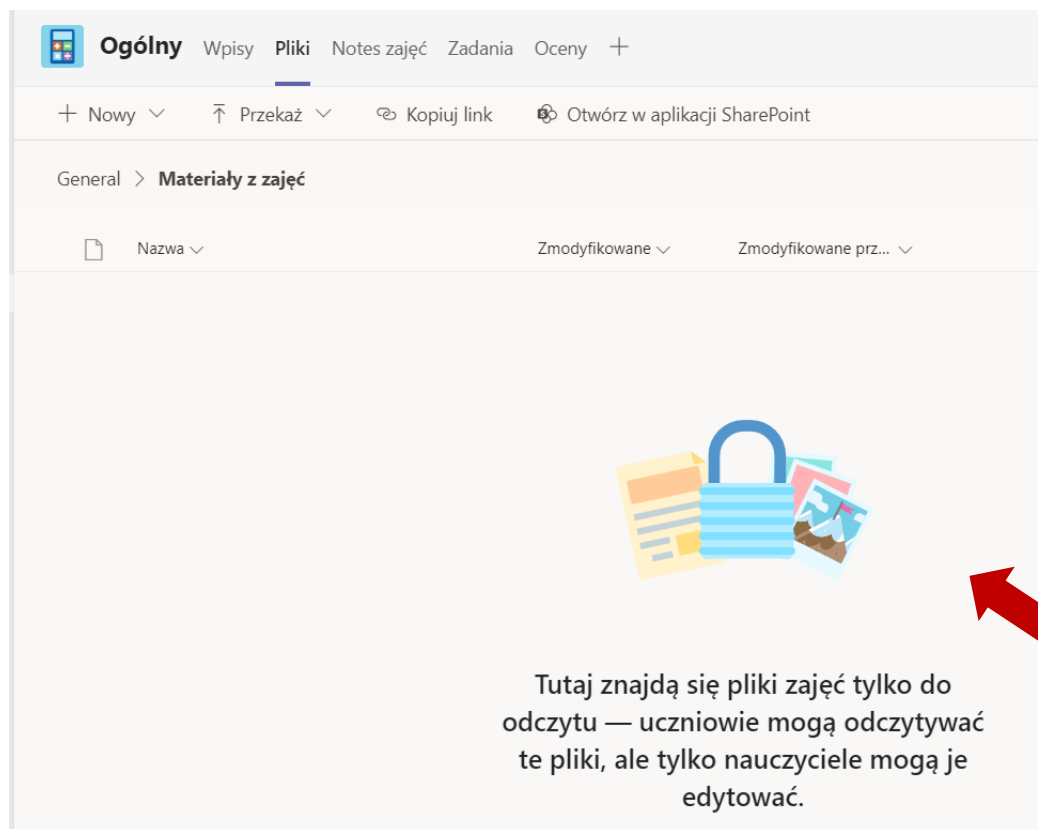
Ogólny Wpisy Pliki Notes zajęć Zadania Oceny +

+ Nowy ⌵ Przekaż ⌵ Kopiuj link Otwórz w aplikacji SharePoint

General > Materiały z zajęć

Nazwa ⌵ Zmodyfikowane ⌵ Zmodyfikowane prz... ⌵

Tutaj znajdą się pliki zajęć tylko do odczytu — uczniowie mogą odczytywać te pliki, ale tylko nauczyciele mogą je edytować.